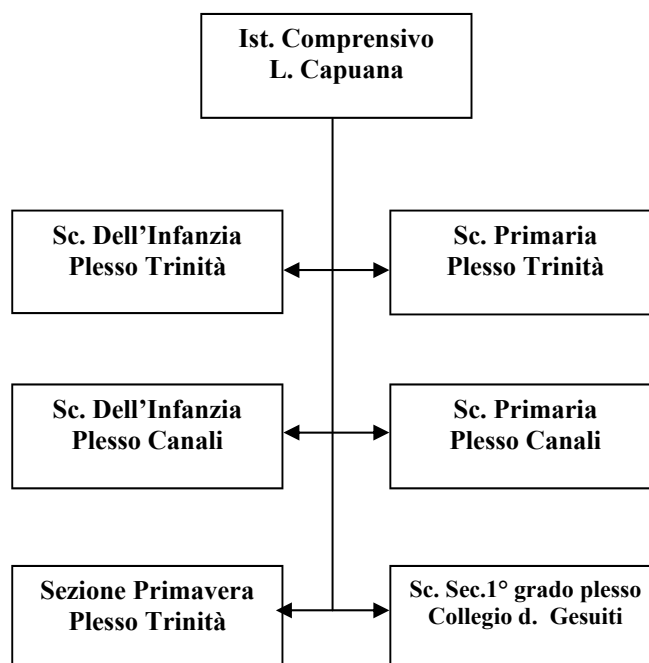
Ist. Comprensivo
L. Capuana

Sc. Dell'Infanzia
Plesso Trinità

Sc. Primaria
Plesso Trinità

Sc. Dell'Infanzia
Plesso Canali

Sc. Primaria
Plesso Canali

Sezione Primavera
Plesso Trinità

Sc. Sec.1° grado plesso
Collegio d. Gesuiti